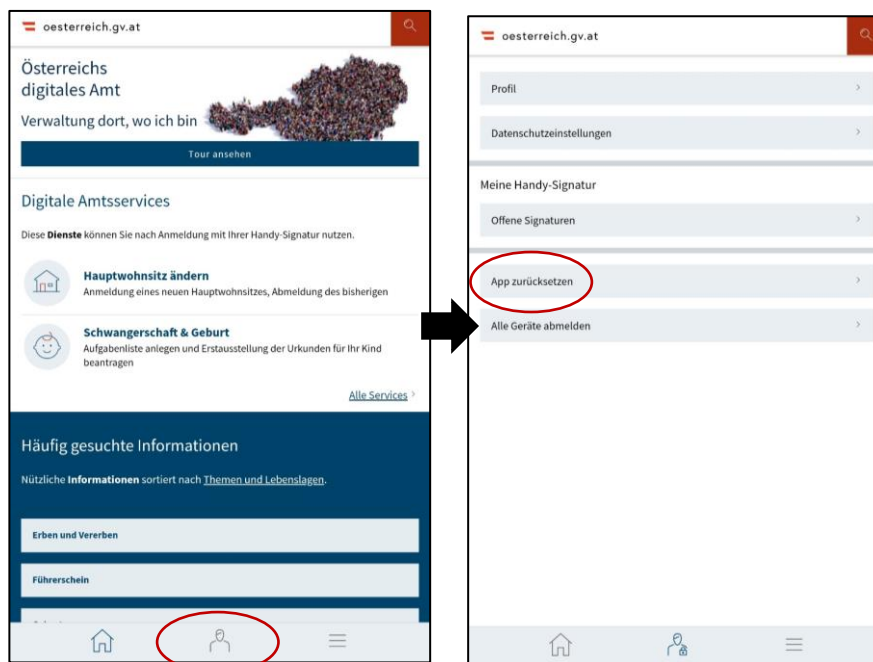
oesterreich.gv.at

Österreichs digitales Amt

Verwaltung dort, wo ich bin

Tour ansehen

Digitale Amtsservices

Diese **Dienste** können Sie nach Anmeldung mit Ihrer Handy-Signatur nutzen.

Hauptwohnsitz ändern

Anmeldung eines neuen Hauptwohnsitzes, Abmeldung des bisherigen

Schwangerschaft & Geburt

Aufgabenliste anlegen und Erstausstellung der Urkunden für Ihr Kind beantragen

Alle Services

Häufig gesuchte Informationen

Nützliche **Informationen** sortiert nach Themen und Lebenslagen.

Erben und Vererben

Führerschein

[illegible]

oesterreich.gv.at

Profil

Datenschutzeinstellungen

Meine Handy-Signatur

Offene Signaturen

App zurücksetzen

Alle Geräte abmelden